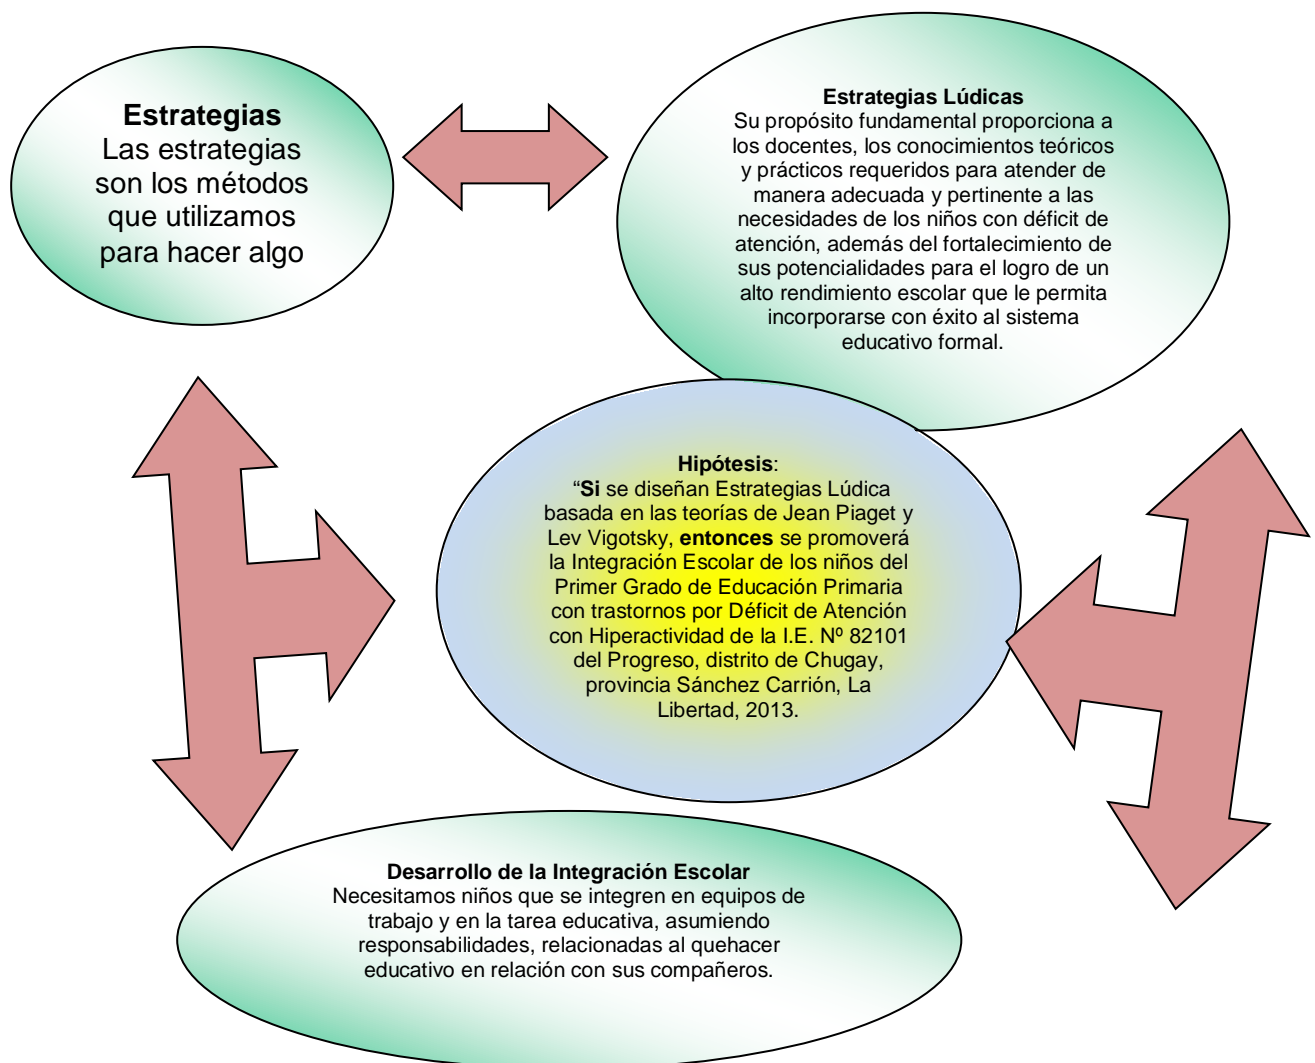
Estrategias
Las estrategias son los métodos que utilizamos para hacer algo

Estrategias Lúdicas
Su propósito fundamental proporciona a los docentes, los conocimientos teóricos y prácticos requeridos para atender de manera adecuada y pertinente a las necesidades de los niños con déficit de atención, además del fortalecimiento de sus potencialidades para el logro de un alto rendimiento escolar que le permita incorporarse con éxito al sistema educativo formal.

Hipótesis:
"Si se diseñan Estrategias Lúdica basada en las teorías de Jean Piaget y Lev Vigotsky, entonces se promoverá la Integración Escolar de los niños del Primer Grado de Educación Primaria con trastornos por Déficit de Atención con Hiperactividad de la I.E. Nº 82101 del Progreso, distrito de Chugay, provincia Sánchez Carrión, La Libertad, 2013.

Desarrollo de la Integración Escolar
Necesitamos niños que se integren en equipos de trabajo y en la tarea educativa, asumiendo responsabilidades, relacionadas al quehacer educativo en relación con sus compañeros.